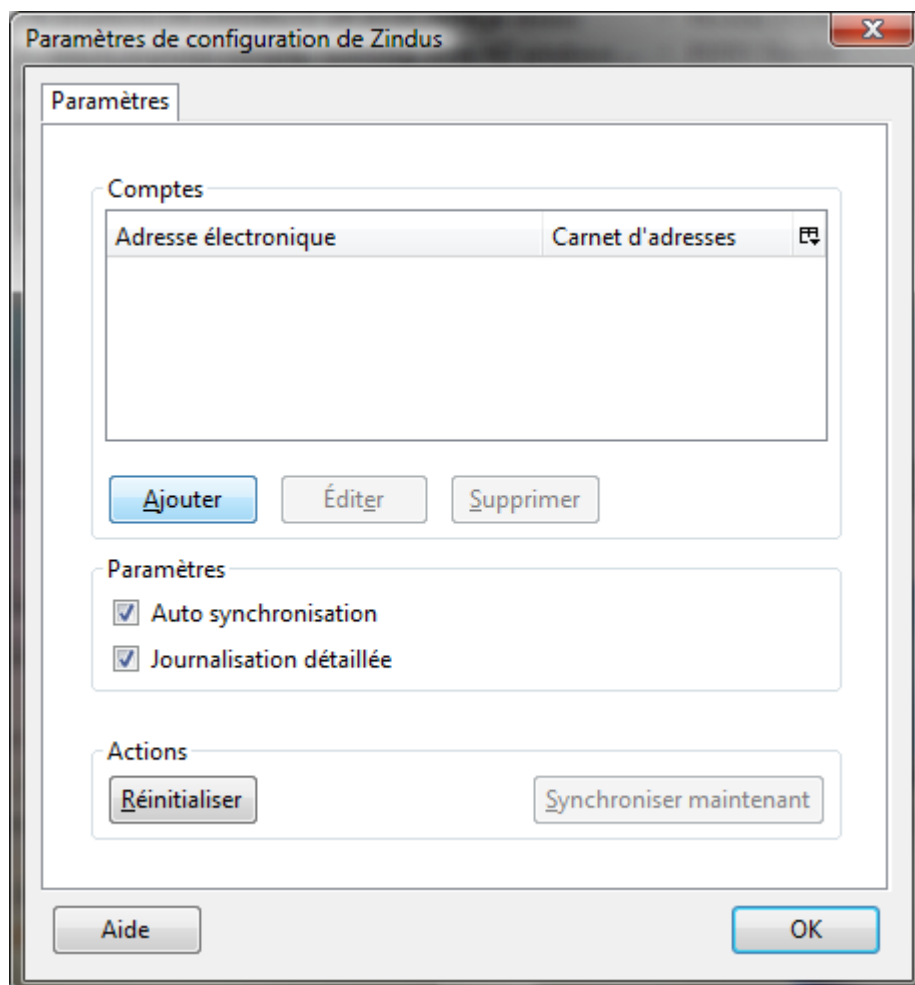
Paramètres de configuration de Zindus

Paramètres

Comptes

| Adresse électronique | Carnet d'adresses |
|---|---|

Ajouter

Éditer

Supprimer

Paramètres

Auto synchronisation

Journalisation détaillée

Actions

Réinitialiser

Synchroniser maintenant

Aide

OK